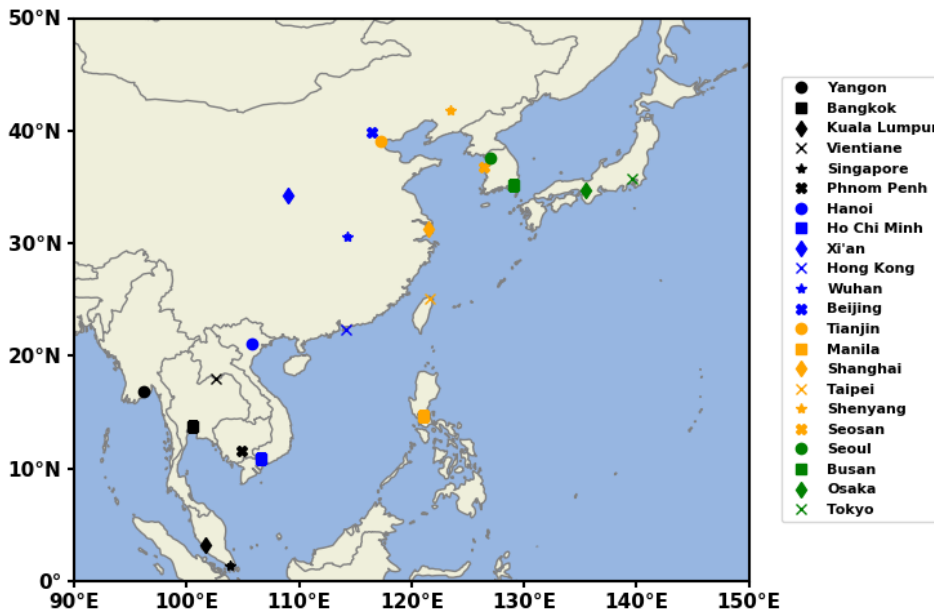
50°N
40°N
30°N
20°N
10°N
0°
90°E 100°E 110°E 120°E 130°E 140°E 150°E

Yangon
Bangkok
Kuala Lumpur
Vientiane
Singapore
Phnom Penh
Hanoi
Ho Chi Minh
Xi'an
Hong Kong
Wuhan
Beijing
Tianjin
Manila
Shanghai
Taipei
Shenyang
Seosan
Seoul
Busan
Osaka
Tokyo